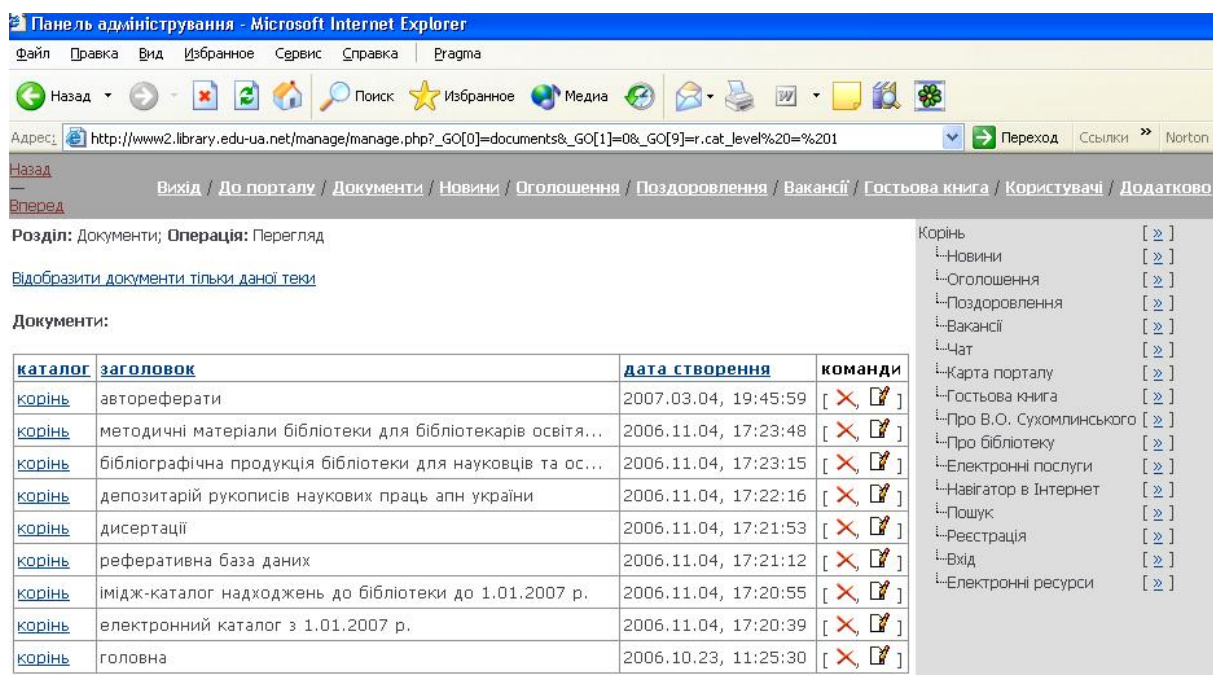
Панель адміністрування - Microsoft Internet Explorer

Файл Правка Вид Избранное Сервис Справка Pragma

Назад Поиск Избранное Медиа

Адрес: http://www2.library.edu-ua.net/manage/manage.php?_GO[0]=documents&_GO[1]=0&_GO[9]=r.cat_level%20=%201 Переход Ссылки » Norton

Назад
—
Вперед

Вихід / До порталу / Документи / Новини / Оголошення / Поздоровлення / Вакансії / Гостьова книга / Користувачі / Додатково

Розділ: Документи; Операція: Перегляд

Відобразити документи тільки даної теки

Документи:

| каталог | заголовок | дата створення | команди |
|---|---|---|---|
| корінь | автореферати | 2007.03.04, 19:45:59 | [ ] |
| корінь | методичні матеріали бібліотеки для бібліотекарів освітя... | 2006.11.04, 17:23:48 | [ ] |
| корінь | бібліографічна продукція бібліотеки для науковців та ос... | 2006.11.04, 17:23:15 | [ ] |
| корінь | депозитарій рукописів наукових праць апн україни | 2006.11.04, 17:22:16 | [ ] |
| корінь | дисертації | 2006.11.04, 17:21:53 | [ ] |
| корінь | реферативна база даних | 2006.11.04, 17:21:12 | [ ] |
| корінь | імідж-каталог надходжень до бібліотеки до 1.01.2007 р. | 2006.11.04, 17:20:55 | [ ] |
| корінь | електронний каталог з 1.01.2007 р. | 2006.11.04, 17:20:39 | [ ] |
| корінь | головна | 2006.10.23, 11:25:30 | [ ] |

Корінь [ » ]
Новини [ » ]
Оголошення [ » ]
Поздоровлення [ » ]
Вакансії [ » ]
Чат [ » ]
Карта порталу [ » ]
Гостьова книга [ » ]
Про В.О. Сухомлинського [ » ]
Про бібліотеку [ » ]
Електронні послуги [ » ]
Навігатор в Інтернет [ » ]
Пошук [ » ]
Реєстрація [ » ]
Вхід [ » ]
Електронні ресурси [ » ]